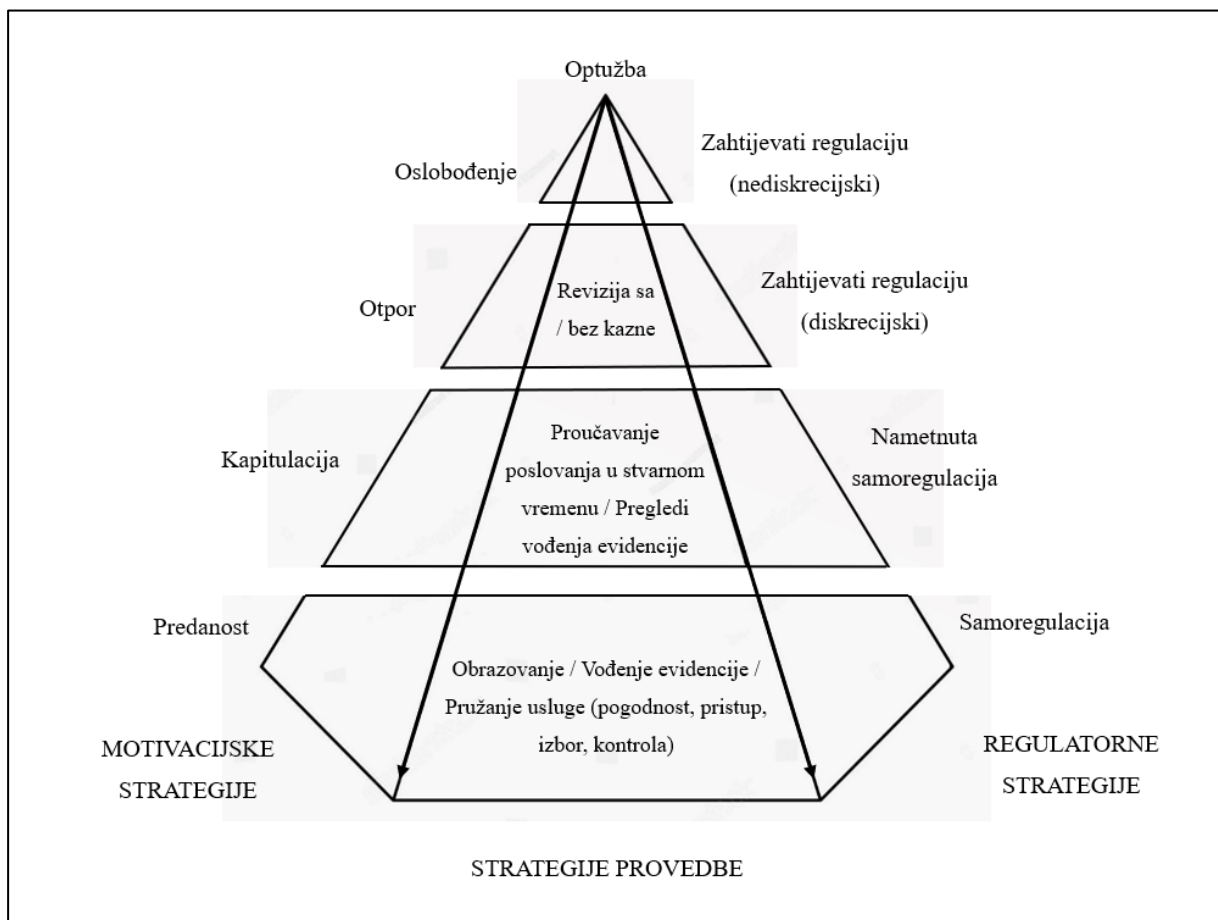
Optužba

Oslobođenje

Zahtijevati regulaciju (nediskrecijski)

Otpor

Revizija sa / bez kazne

Zahtijevati regulaciju (diskrecijski)

Kapitulacija

Proučavanje poslovanja u stvarnom vremenu / Pregledi vođenja evidencije

Nametnuta samoregulacija

Predanost

Samoregulacija

Obrazovanje / Vođenje evidencije / Pružanje usluge (pogodnost, pristup, izbor, kontrola)

MOTIVACIJSKE STRATEGIJE

REGULATORNE STRATEGIJE

STRATEGIJE PROVEDBE